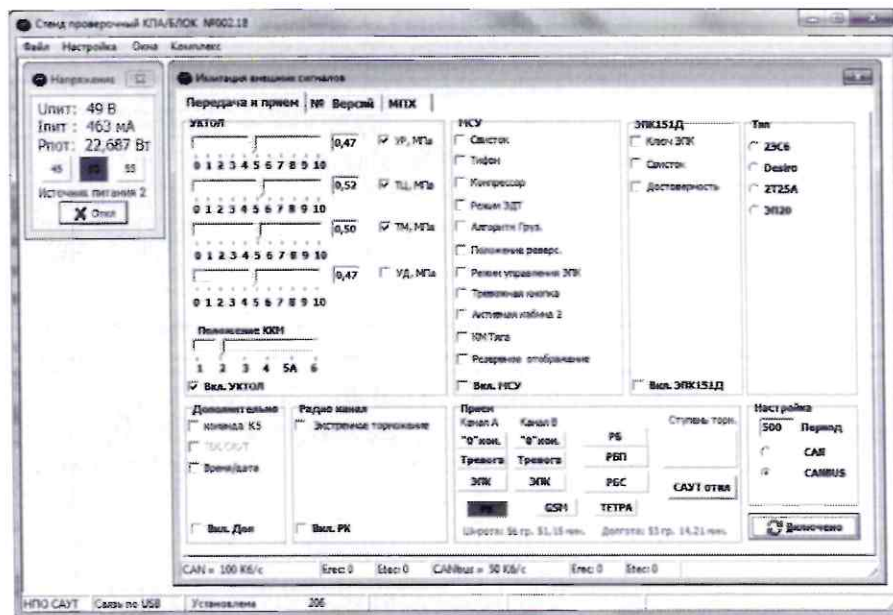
Стенд проверочный КПА/БЛОК №002.18

Файл Настройка Окна Комплекс

Напряжение

Uпит: 49 В
Iпит: 463 мА
Pпот: 22,687 Вт

45 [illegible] 55

Источник питания 2

Откл

Имитация внешних сигналов

Передача и прием | № Версий | МПХ

УКТОЛ

0,47 УР, МПа
0 1 2 3 4 5 6 7 8 9 10
0,52 ТЦ, МПа
0 1 2 3 4 5 6 7 8 9 10
0,50 ТМ, МПа
0 1 2 3 4 5 6 7 8 9 10
0,47 УД, МПа
0 1 2 3 4 5 6 7 8 9 10

Положение ККМ
1 2 3 4 5А 6

Вкл. УКТОЛ

МСУ
Свисток
Тифон
Компрессор
Режим ЭДТ
Алгоритм Груз.
Положение реверс.
Режим управления ЭПК
Тревожная кнопка
Активная кабина 2
КМ Тяга
Резервное отображение
Вкл. МСУ

ЭПК151Д
Ключ ЭПК
Свисток
Достоверность
Вкл. ЭПК151Д

Тип
2ЭС6
Desiro
2Т25А
ЭП20

Дополнительно
команда К5
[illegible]
Время/дата
Вкл. Доп

Радио канал
Экстренное торможение
Вкл. РК

Прием
Канал А
Канал В
"0"ком.
"0"ком.
Тревога
Тревога
ЭПК
ЭПК
РБ
РБП
РБС
Ступень торм.
САУТ откл
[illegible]
GSM
ТЕТРА
Широта: 56 гр. 51,18 мин.
Долгота: 53 гр. 14,21 мин.

Настройка
500 Период
CAN
CANBUS
Включено

CAN = 100 Кб/с
Erec: 0
Etec: 0
CANbus = 50 Кб/с
Erec: 0
Etec: 0

НПО САУТ
Связь по USB
Установлена
206